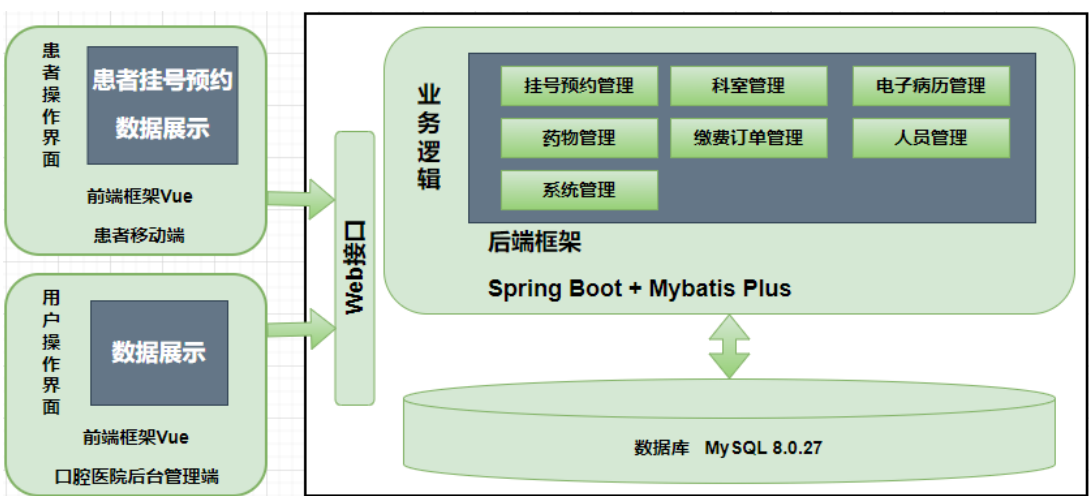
患者操作界面

患者挂号预约

数据展示

前端框架Vue

患者移动端

用户操作界面

数据展示

前端框架Vue

口腔医院后台管理端

Web接口

业务逻辑

挂号预约管理

科室管理

电子病历管理

药物管理

缴费订单管理

人员管理

系统管理

后端框架

Spring Boot + Mybatis Plus

数据库 MySQL 8.0.27